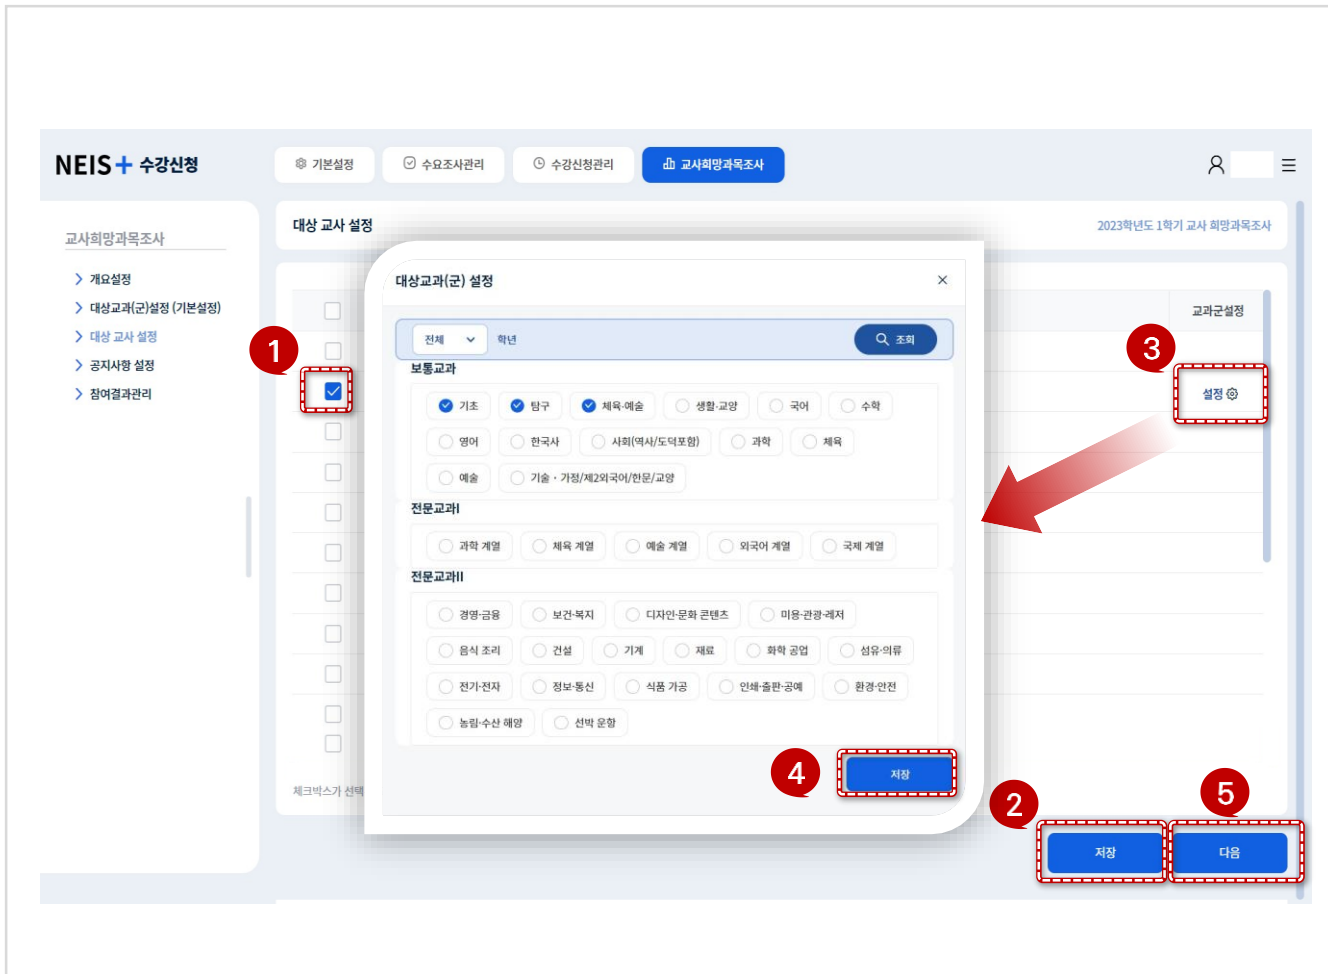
NEIS+ 수강신청

기본설정
수요조사관리
수강신청관리
교사희망과목조사

교사희망과목조사

개요설정
대상교과(군)설정 (기본설정)
대상 교사 설정
공지사항 설정
참여결과관리

대상 교사 설정

2023학년도 1학기 교사 희망과목조사

교과군설정

1

3

설정

체크박스가 선택

대상교과(군) 설정

×

전체

학년

조회

보통교과

기초
탐구
체육·예술
생활·교양
국어
수학
영어
한국사
사회(역사/도덕포함)
과학
체육
예술
기술·가정/제2외국어/한문/교양

전문교과I

과학 계열
체육 계열
예술 계열
외국어 계열
국제 계열

전문교과II

경영·금융
보건·복지
디자인·문화 콘텐츠
미용·관광·레저
음식 조리
건설
기계
재료
화학 공업
섬유·의류
전기·전자
정보·통신
식품 가공
인쇄·출판·공예
환경·안전
농림·수산 해양
선박 운항

4

저장

2

5

저장

다음